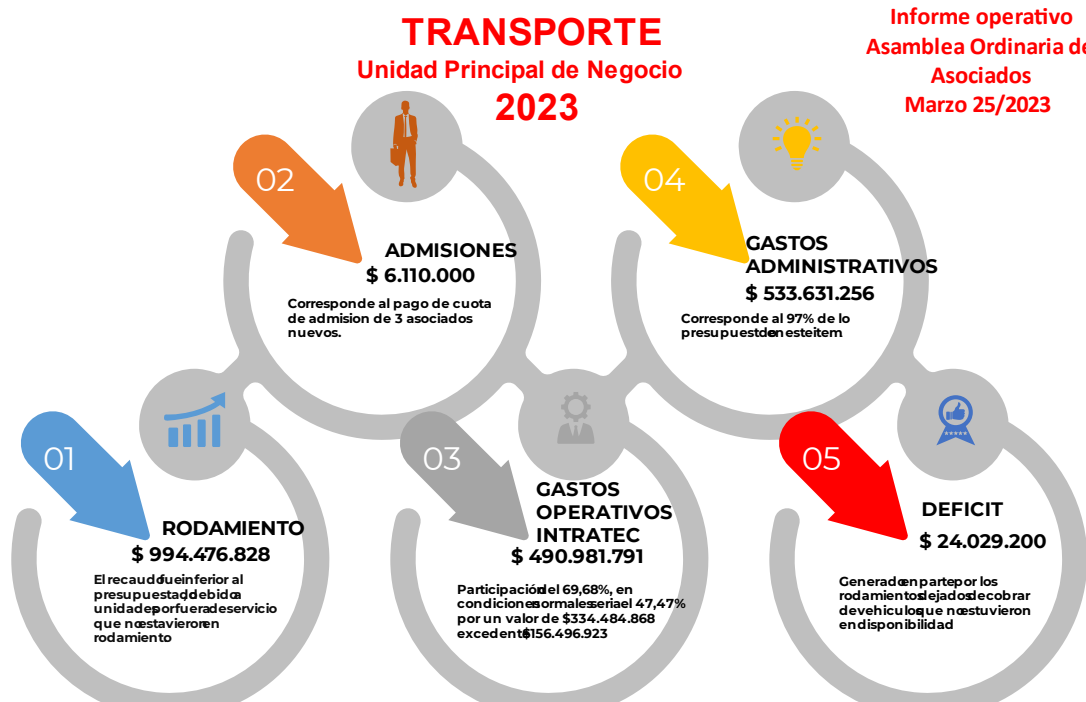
TRANSPORTE
Unidad Principal de Negocio
2023

Informe operativo
Asamblea Ordinaria de
Asociados
Marzo 25/2023

02
ADMISIONES
$ 6.110.000
Corresponde al pago de cuota de admision de 3 asociados nuevos.

04
GASTOS ADMINISTRATIVOS
$ 533.631.256
Corresponde al 97% de lo presupuestdenesteitem

01
RODAMIENTO
$ 994.476.828
El recaudofueinferior al presupuestadodebidoa unidadesporfueradeservicio que noestavieroren rodamiento

03
GASTOS OPERATIVOS INTRATEC
$ 490.981.791
Participacióndel 69,68%, en condicionesnormalesseriael 47,47% por un valor de $334.484.868 excedente$156.496.923

05
DEFICIT
$ 24.029.200
Generadoenparte por los rodamientosdejadosdecobrar devehiculosque noestuvieron endisponibilidad